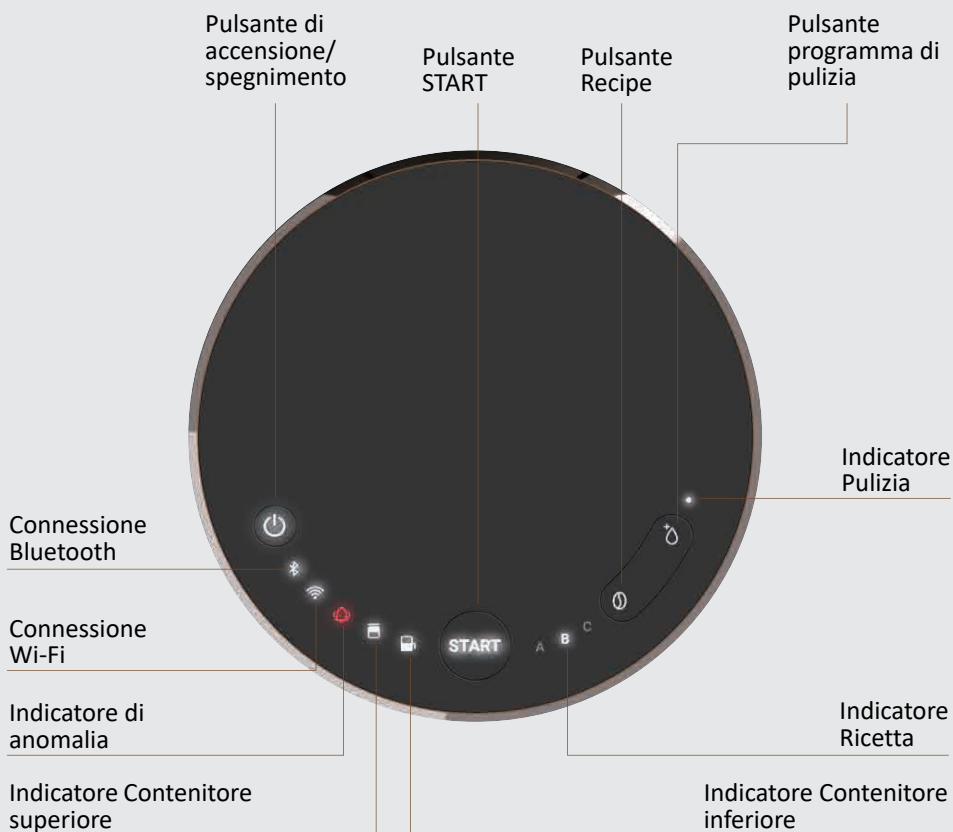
Pulsante di accensione/ spegnimento

Pulsante START

Pulsante Recipe

Pulsante programma di pulizia

Indicatore Pulizia

Connessione Bluetooth

Connessione Wi-Fi

Indicatore di anomalia

Indicatore Ricetta

Indicatore Contenitore superiore

Indicatore Contenitore inferiore

START

A B C